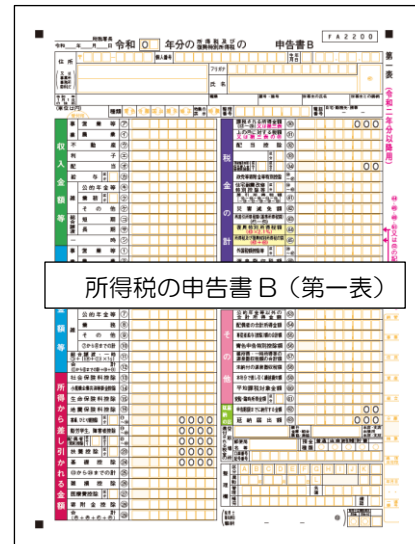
令和 ○ 年分の 所得税及び復興特別所得税の 申告書B

F A 2 2 0 0

第一表

(令和二年分以降用)

住所

氏名

フリガナ

収入金額等

所得金額等

所得から差し引かれる金額

税金の計算

所得税の申告書B(第一表)

事業
営業等
農業
不動産
利子
配当
給与
公的年金等
雑
その他
総合譲渡
短期
長期
一時

公的年金等
雑
その他
合計

社会保険料控除
小規模企業共済等掛金控除
生命保険料控除
地震保険料控除
寡婦、ひとり親控除
勤労学生、障害者控除
配偶者控除
扶養控除
基礎控除
合計
雑損控除
医療費控除
寄附金控除
合計

課税される所得金額
上の㉚に対する税額
配当控除
住宅借入金等特別控除
政党等寄附金等特別控除
差引所得税額
災害減免額
再差引所得税額
復興特別所得税額
所得税及び復興特別所得税の額
外国税額控除
源泉徴収税額
申告納税額
予定納税額
第3期分の税額
納める税金
還付される税金

配偶者の合計所得金額
専従者給与(控除)額の合計額
青色申告特別控除額
雑所得・一時所得等の源泉徴収税額の合計額
未納付の源泉徴収税額
本年分で差し引く繰越損失額
平均課税対象金額
変動・臨時所得金額
延納の届出
申告期限までに納付する金額
延納届出額

還付される税金の受取場所

整理番号

00
000
0000